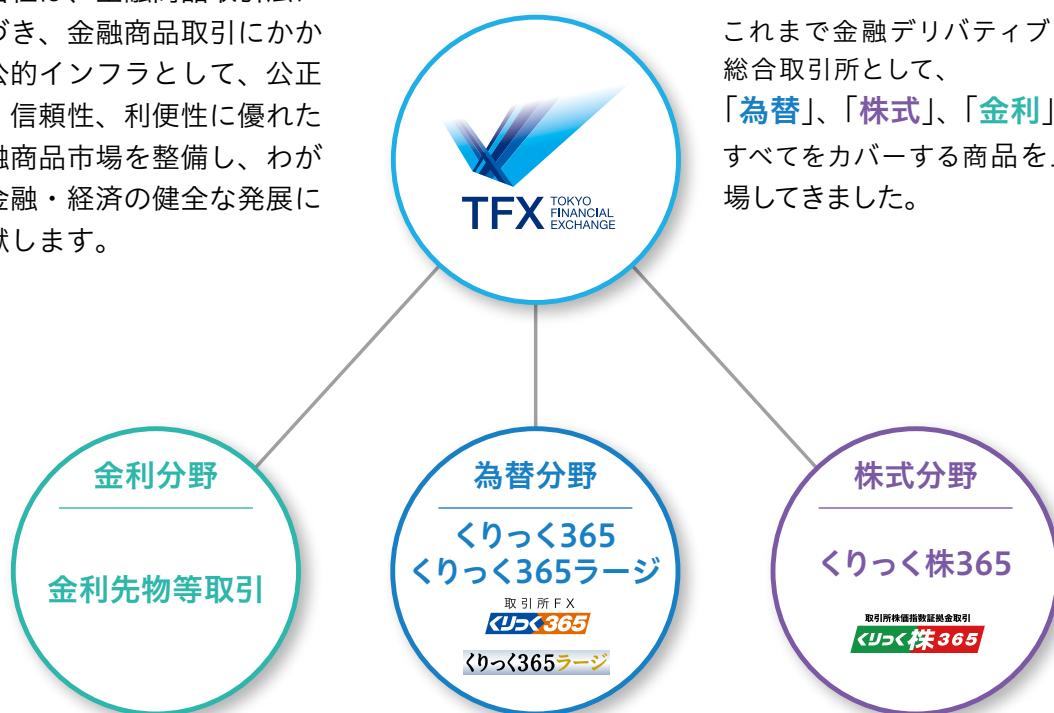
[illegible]づき、金融商品取引にかか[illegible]公的インフラとして、公正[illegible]、信頼性、利便性に優れた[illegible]融商品市場を整備し、わが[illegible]金融・経済の健全な発展に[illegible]献します。

TFX TOKYO FINANCIAL EXCHANGE

これまで金融デリバティブ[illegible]総合取引所として、「為替」、「株式」、「金利」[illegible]すべてをカバーする商品を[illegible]場してきました。

金利分野

金利先物等取引

為替分野

くりっく365
くりっく365ラージ

取引所FX
くりっく365

くりっく365ラージ

株式分野

くりっく株365

取引所株価指数証拠金取引
くりっく株365